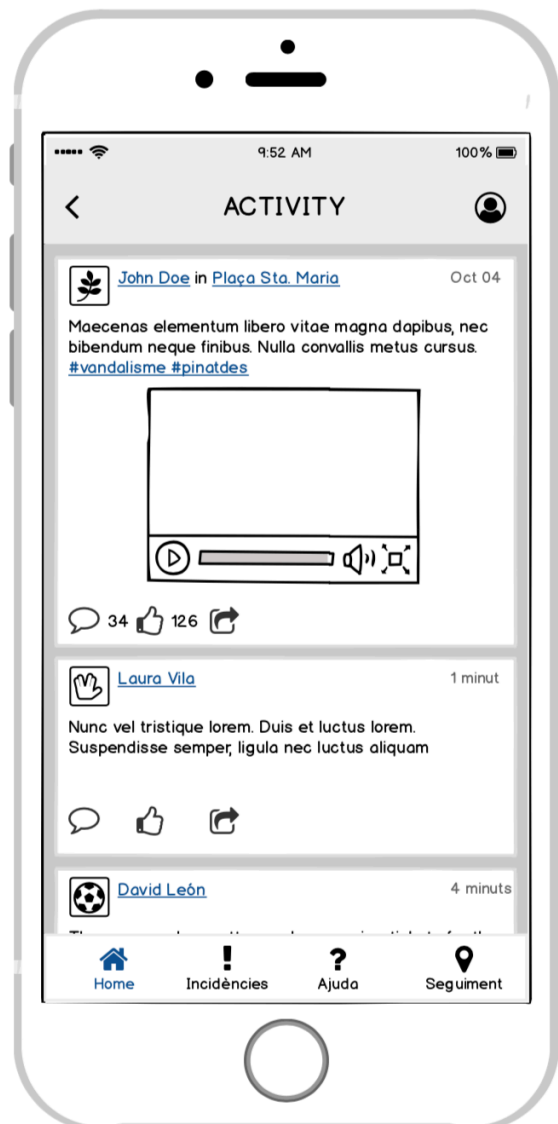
••••• 9:52 AM 100%

ACTIVITY

John Doe in Plaça Sta. Maria Oct 04

Maecenas elementum libero vitae magna dapibus, nec bibendum neque finibus. Nulla convallis metus cursus. #vandalisme #pinatdes

34 126

Laura Vila 1 minut

Nunc vel tristique lorem. Duis et luctus lorem. Suspendisse semper, ligula nec luctus aliquam

David León 4 minuts

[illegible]

Home Incidències Ajuda Seguiment